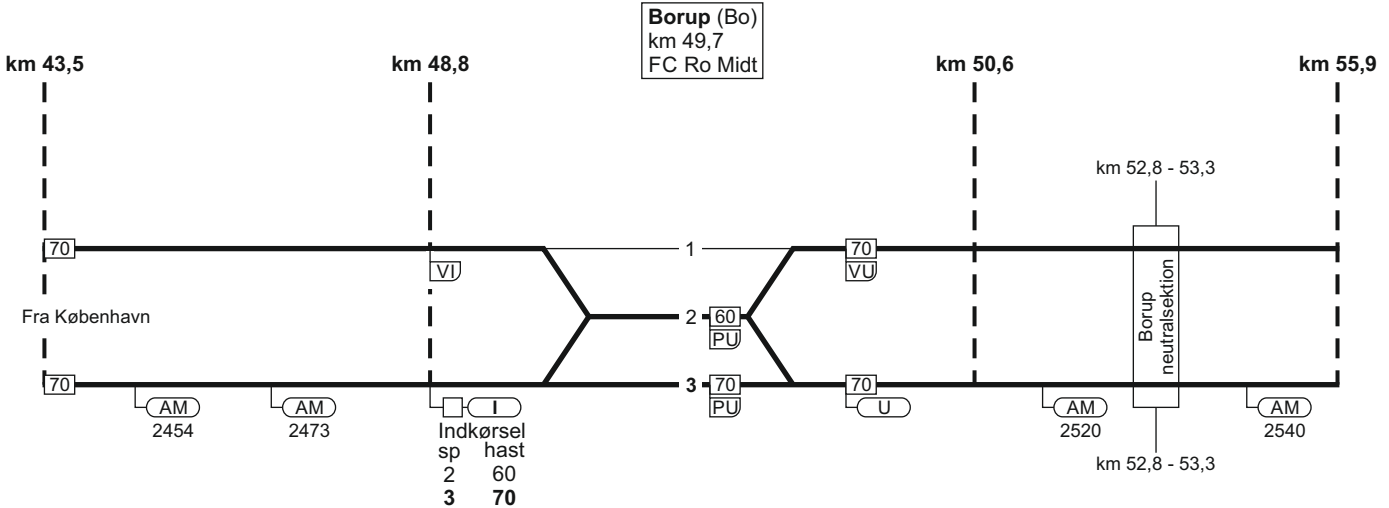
**Borup** (Bo)
km 49,7
FC Ro Midt

**km 43,5**

**km 48,8**

**km 50,6**

**km 55,9**

km 52,8 - 53,3

70

VI

1

70

VU

Fra København

2

60

PU

Borup neutralsektion

70

**3**

70

PU

70

AM
2454

AM
2473

I

U

AM
2520

AM
2540

Indkørsel
sp hast
2 60
**3** **70**

km 52,8 - 53,3